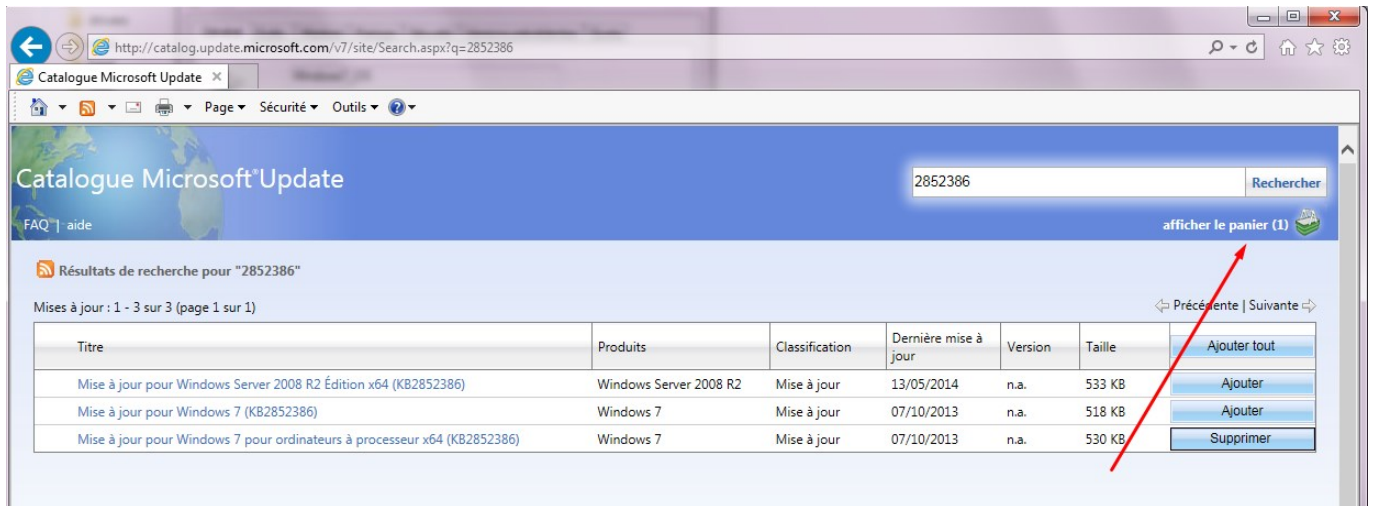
http://catalog.update.microsoft.com/v7/site/Search.aspx?q=2852386

Catalogue Microsoft Update

Page ▾ Sécurité ▾ Outils ▾

Catalogue Microsoft®Update

2852386 Rechercher

FAQ | aide

afficher le panier (1)

Résultats de recherche pour "2852386"

Mises à jour : 1 - 3 sur 3 (page 1 sur 1)

Précédente | Suivante

| Titre | Produits | Classification | Dernière mise à jour | Version | Taille | Ajouter tout |
|---|---|---|---|---|---|---|
| Mise à jour pour Windows Server 2008 R2 Édition x64 (KB2852386) | Windows Server 2008 R2 | Mise à jour | 13/05/2014 | n.a. | 533 KB | Ajouter |
| Mise à jour pour Windows 7 (KB2852386) | Windows 7 | Mise à jour | 07/10/2013 | n.a. | 518 KB | Ajouter |
| Mise à jour pour Windows 7 pour ordinateurs à processeur x64 (KB2852386) | Windows 7 | Mise à jour | 07/10/2013 | n.a. | 530 KB | Supprimer |